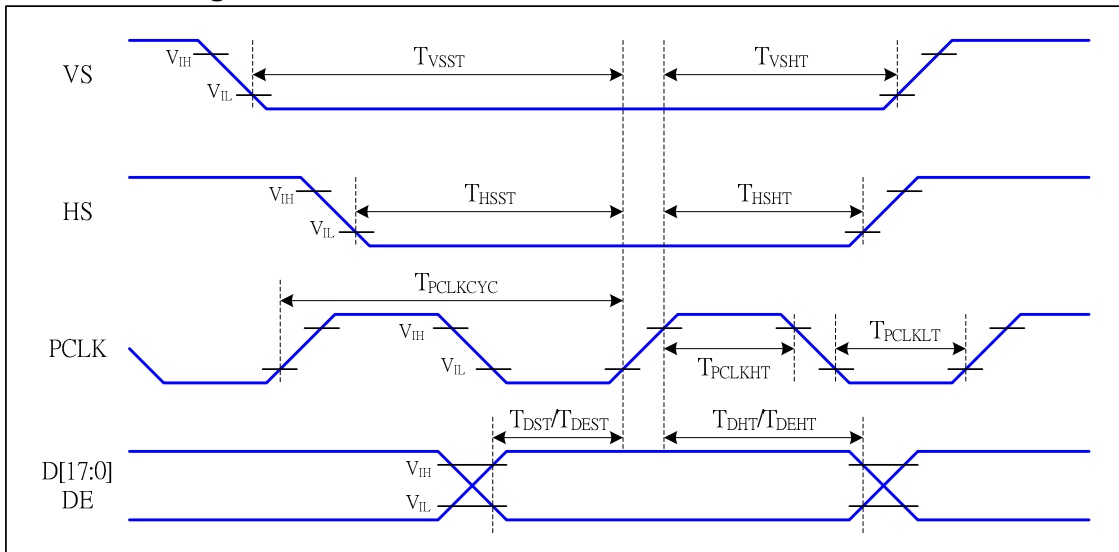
VS
$V_{IH}$
$V_{IL}$
$T_{VSST}$
$T_{VSHT}$

HS
$V_{IH}$
$V_{IL}$
$T_{HSST}$
$T_{HSHT}$

$T_{PCLKCYC}$
PCLK
$V_{IH}$
$V_{IL}$
$T_{PCLKHT}$
$T_{PCLKLT}$

$T_{DST}/T_{DEST}$
$T_{DHT}/T_{DEHT}$
D[17:0]
DE
$V_{IH}$
$V_{IL}$